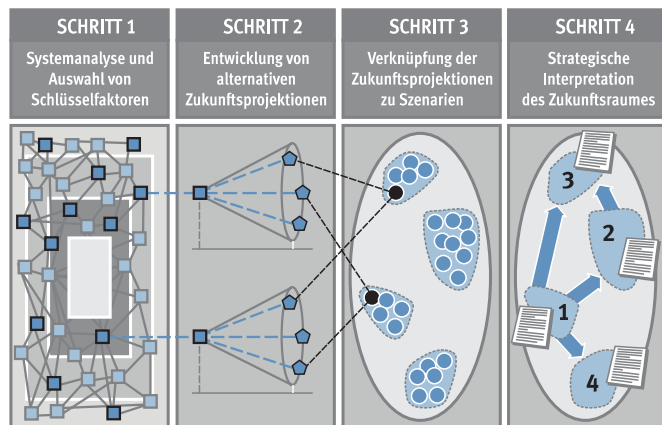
SCHRITT 1

Systemanalyse und Auswahl von Schlüsselfaktoren

SCHRITT 2

Entwicklung von alternativen Zukunftsprojektionen

SCHRITT 3

Verknüpfung der Zukunftsprojektionen zu Szenarien

SCHRITT 4

Strategische Interpretation des Zukunftsraumes

3

2

1

4